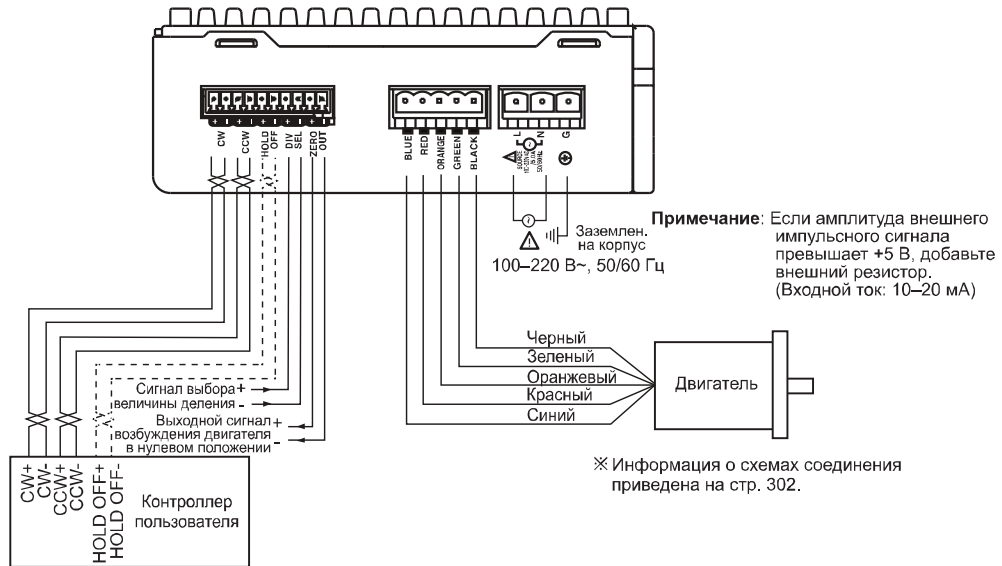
CW
CCW
HOLD OFF
DIV SEL
ZERO OUT
BLUE
RED
ORANGE
GREEN
BLACK
L
N
G

Заземлен. на корпус
100–220 В~, 50/60 Гц

**Примечание**: Если амплитуда внешнего импульсного сигнала превышает +5 В, добавьте внешний резистор. (Входной ток: 10–20 мА)

Черный
Зеленый
Оранжевый
Красный
Синий
Двигатель

Сигнал выбора величины деления + -
Выходной сигнал возбуждения двигателя в нулевом положении + -

CW+
CW-
CCW+
CCW-
HOLD OFF+
HOLD OFF-
Контроллер пользователя

※ Информация о схемах соединения приведена на стр. 302.